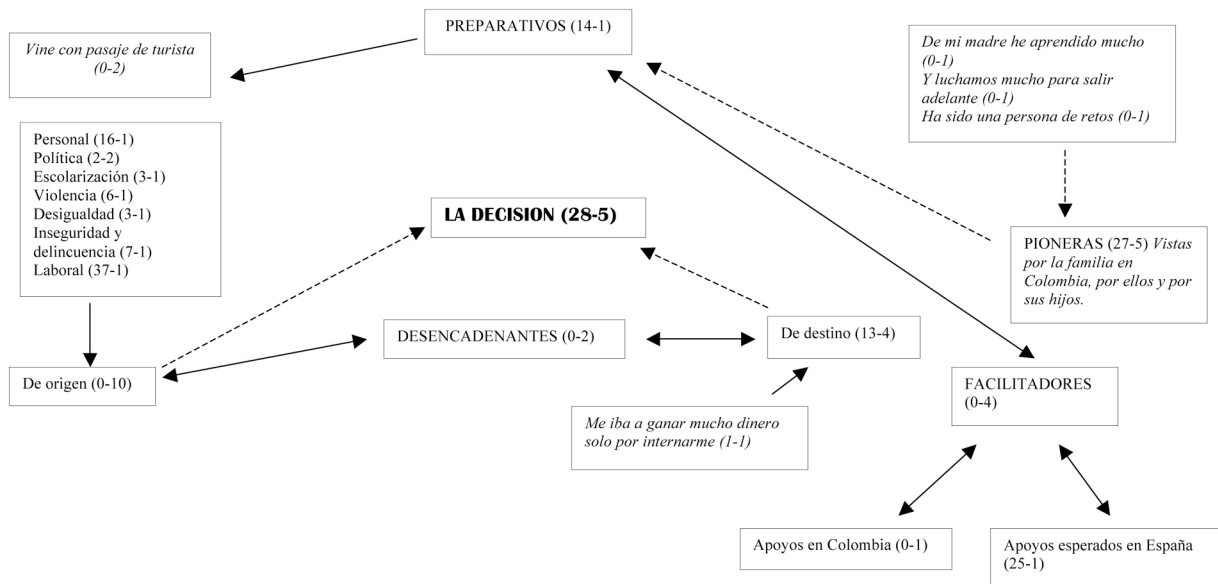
PREPARATIVOS (14-1)

Vine con pasaje de turista (0-2)

De mi madre he aprendido mucho (0-1)
Y luchamos mucho para salir adelante (0-1)
Ha sido una persona de retos (0-1)

Personal (16-1)
Política (2-2)
Escolarización (3-1)
Violencia (6-1)
Desigualdad (3-1)
Inseguridad y delincuencia (7-1)
Laboral (37-1)

LA DECISION (28-5)

PIONERAS (27-5) Vistas por la familia en Colombia, por ellos y por sus hijos.

DESENCADENANTES (0-2)

De destino (13-4)

De origen (0-10)

FACILITADORES (0-4)

Me iba a ganar mucho dinero solo por internarme (1-1)

Apoyos en Colombia (0-1)

Apoyos esperados en España (25-1)